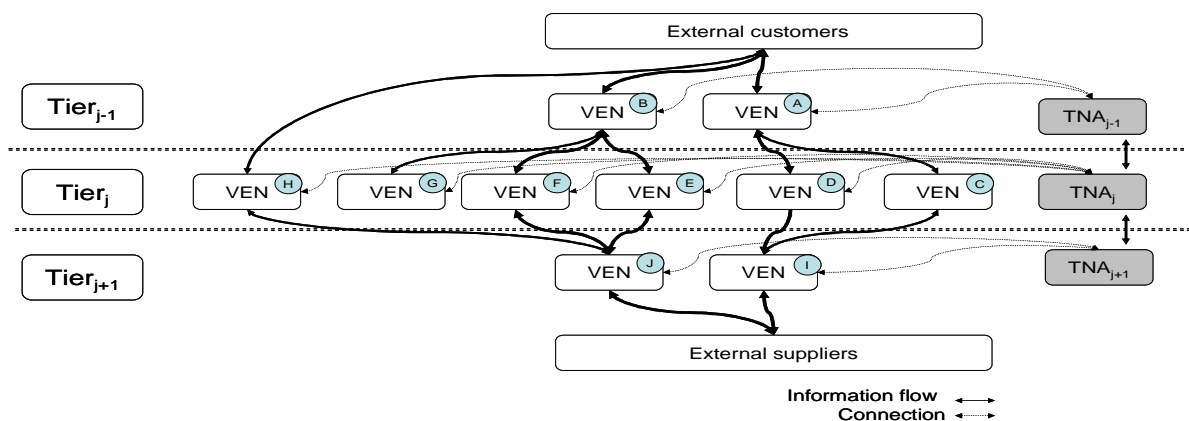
External customers

$Tier_{j-1}$

VEN B

VEN A

$TNA_{j-1}$

$Tier_{j}$

VEN H

VEN G

VEN F

VEN E

VEN D

VEN C

$TNA_{j}$

$Tier_{j+1}$

VEN J

VEN I

$TNA_{j+1}$

External suppliers

Information flow

Connection